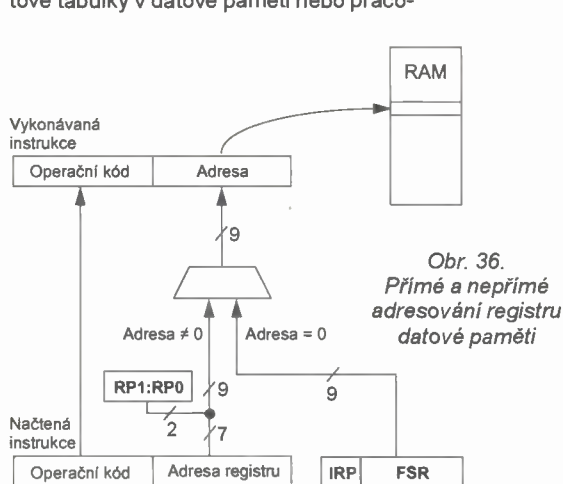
tové tabulky v datové paměti nebo praco-

RAM

Vykonávaná instrukce

Operační kód | Adresa

9

Obr. 36. Přímé a nepřímé adresování registru datové paměti

Adresa ≠ 0

Adresa = 0

RP1:RP0

9

9

2

7

Načtená instrukce

Operační kód | Adresa registru

IRP | FSR